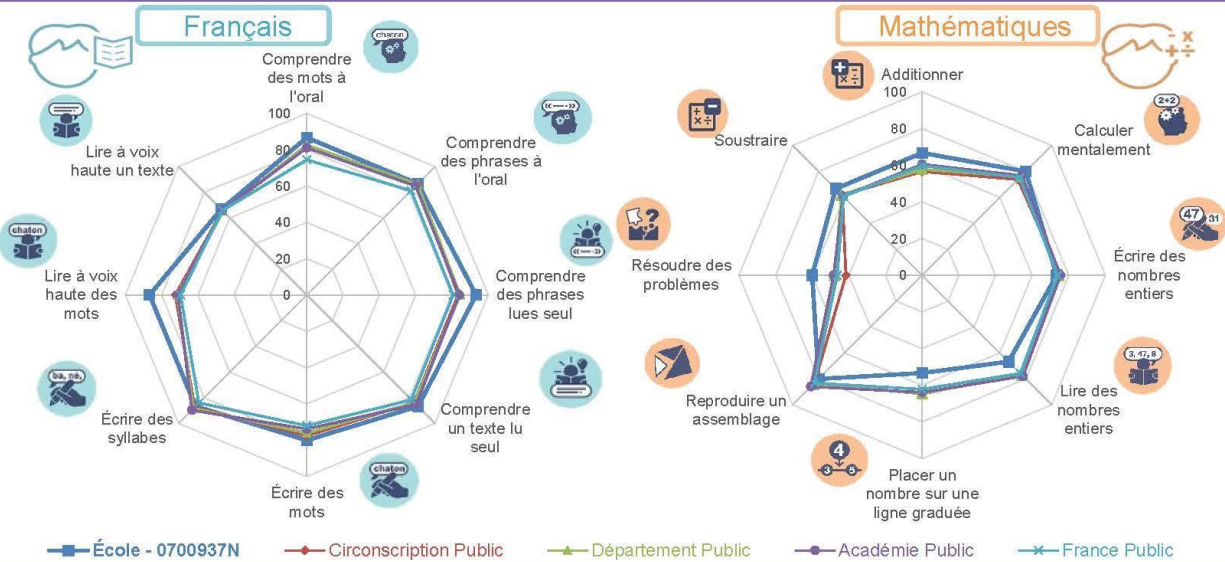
Français

chaton

Comprendre des mots à l'oral

100
80
60
40
20
0

Comprendre des phrases à l'oral

Comprendre des phrases lues seul

Comprendre un texte lu seul

chaton

Écrire des mots

ba, né,

Écrire des syllabes

chaton

Lire à voix haute des mots

Lire à voix haute un texte

Mathématiques

Additionner

100
80
60
40
20
0

2+2

Calculer mentalement

47 31

Écrire des nombres entiers

3, 47, 8

Lire des nombres entiers

4
3 5

Placer un nombre sur une ligne graduée

Reproduire un assemblage

Résoudre des problèmes

Soustraire

École - 0700937N
Circonscription Public
Département Public
Académie Public
France Public